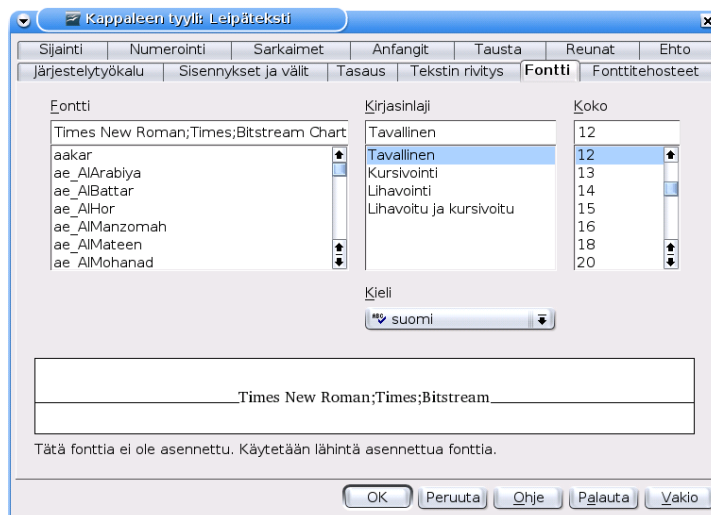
Kappaleen tyyli: Leipäteksti

Sijainti | Numerointi | Sarkaimet | Anfangit | Tausta | Reunat | Ehto
Järjestelytyökalu | Sisennykset ja välit | Tasaus | Tekstin rivitys | Fontti | Fonttitehosteet

Fontti
Times New Roman;Times;Bitstream Chart
aakar
ae_AlArabiya
ae_AlBattar
ae_AlHor
ae_AlManzomah
ae_AlMateen
ae_AlMohanad

Kirjasinlaji
Tavallinen
Tavallinen
Kursivointi
Lihavointi
Lihavoitu ja kursivoitu

Koko
12
12
13
14
15
16
18
20

Kieli
suomi

Times New Roman;Times;Bitstream

Tätä fonttia ei ole asennettu. Käytetään lähintä asennettua fonttia.

OK | Peruuta | Ohje | Palauta | Vakio